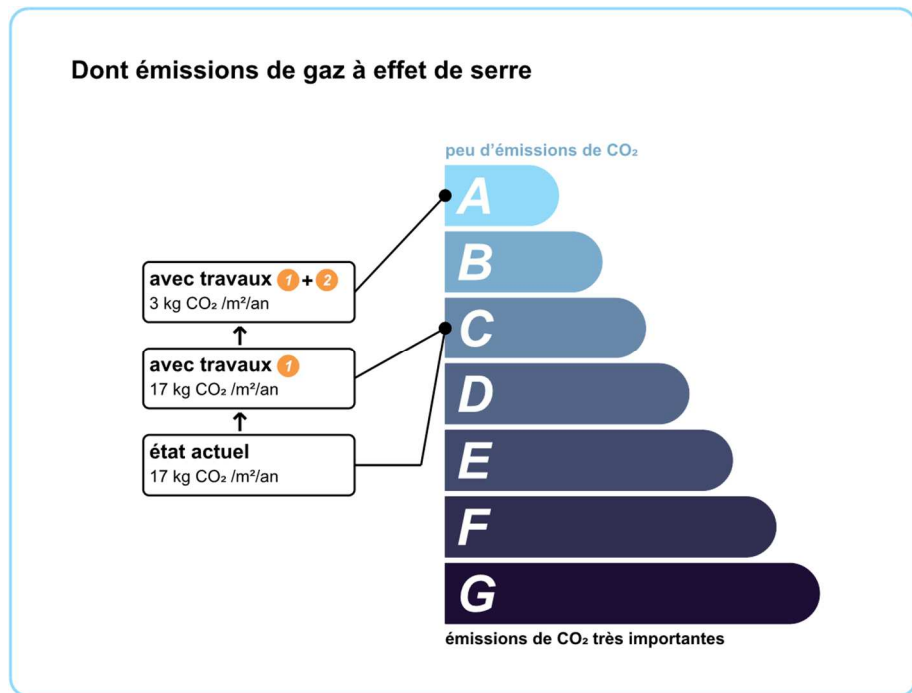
Dont émissions de gaz à effet de serre

peu d'émissions de $CO_2$

A
B
C
D
E
F
G

émissions de $CO_2$ très importantes

avec travaux 1 + 2
3 kg $CO_2$ /m²/an

avec travaux 1
17 kg $CO_2$ /m²/an

état actuel
17 kg $CO_2$ /m²/an